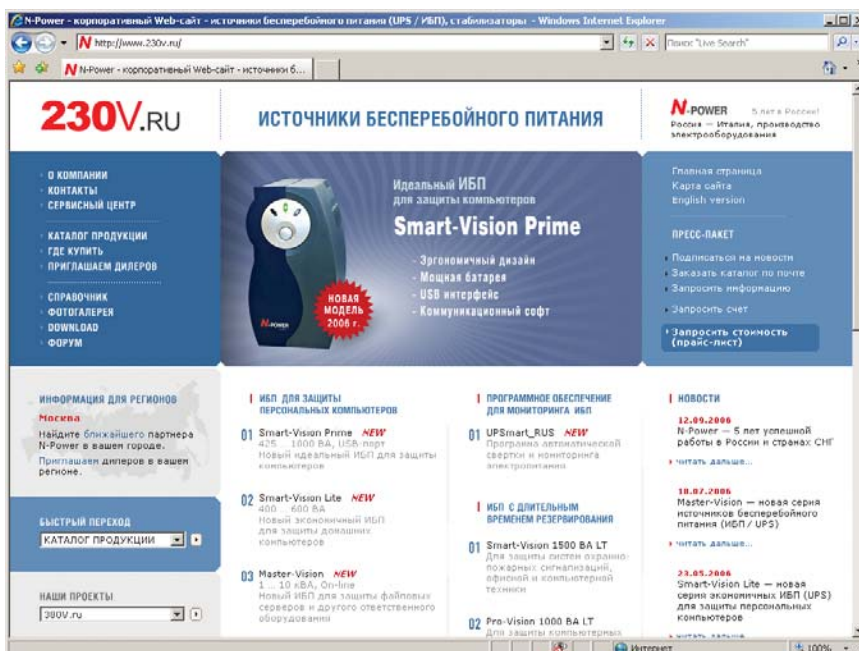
N-Power - корпоративный Web-сайт - источники бесперебойного питания (UPS / ИБП), стабилизаторы - Windows Internet Explorer

http://www.230v.ru/

Поиск "Live Search"

N-Power - корпоративный Web-сайт - источники б...

230V.RU

ИСТОЧНИКИ БЕСПЕРЕБОЙНОГО ПИТАНИЯ

N-POWER 5 лет в России! Россия — Италия, производство электрооборудования

О КОМПАНИИ
КОНТАКТЫ
СЕРВИСНЫЙ ЦЕНТР

КАТАЛОГ ПРОДУКЦИИ
ГДЕ КУПИТЬ
ПРИГЛАШАЕМ ДИЛЕРОВ

СПРАВОЧНИК
ФОТОГАЛЕРЕЯ
DOWNLOAD
ФОРУМ

Идеальный ИБП для защиты компьютеров

Smart-Vision Prime

- Эргономичный дизайн
- Мощная батарея
- USB интерфейс
- Коммуникационный софт

НОВАЯ МОДЕЛЬ 2006 г.

N-POWER

Главная страница
Карта сайта
English version

ПРЕСС-ПАКЕТ

Подписаться на новости
Заказать каталог по почте
Запросить информацию
Запросить счет

Запросить стоимость (прайс-лист)

ИНФОРМАЦИЯ ДЛЯ РЕГИОНОВ

Москва

Найдите ближайшего партнера N-Power в вашем городе.

Приглашаем дилеров в вашем регионе.

БЫСТРЫЙ ПЕРЕХОД

КАТАЛОГ ПРОДУКЦИИ

НАШИ ПРОЕКТЫ

380V.ru

ИБП ДЛЯ ЗАЩИТЫ ПЕРСОНАЛЬНЫХ КОМПЬЮТЕРОВ

01 Smart-Vision Prime NEW
425 ... 1000 ВА, USB-порт
Новый идеальный ИБП для защиты компьютеров

02 Smart-Vision Lite NEW
400 ... 600 ВА
Новый экономичный ИБП для защиты домашних компьютеров

03 Master-Vision NEW
1 ... 10 кВА, On-line
Новый ИБП для защиты файловых серверов и другого ответственного оборудования

ПРОГРАММНОЕ ОБЕСПЕЧЕНИЕ ДЛЯ МОНИТОРИНГА ИБП

01 UPSmart_RUS NEW
Программа автоматической свертки и мониторинга электропитания

ИБП С ДЛИТЕЛЬНЫМ ВРЕМЕНЕМ РЕЗЕРВИРОВАНИЯ

01 Smart-Vision 1500 ВА LT
Для защиты систем охранно-пожарных сигнализаций, офисной и компьютерной техники

02 Pro-Vision 1000 ВА LT
Для защиты компьютерных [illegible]

НОВОСТИ

12.09.2006
N-Power — 5 лет успешной работы в России и странах СНГ

читать дальше...

18.07.2006
Master-Vision — новая серия источников бесперебойного питания (ИБП / UPS)

читать дальше...

23.05.2006
Smart-Vision Lite — новая серия экономичных ИБП (UPS) для защиты персональных компьютеров

читать дальше...

Интернет

100%